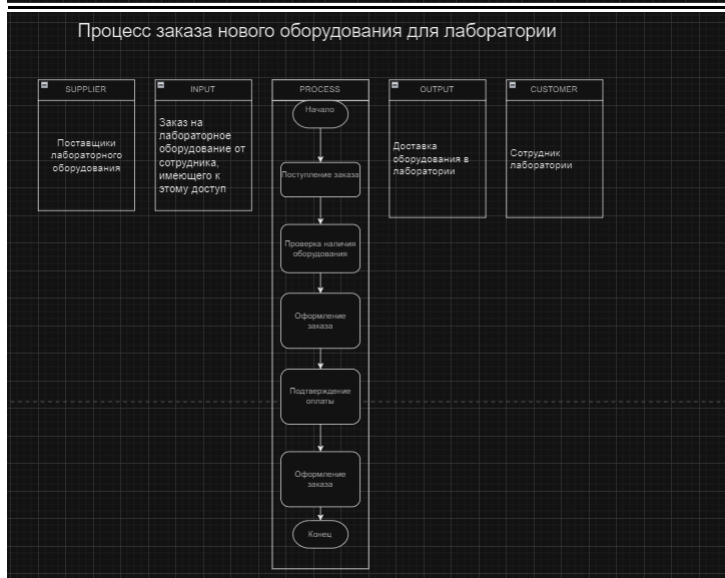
Процесс заказа нового оборудования для лаборатории

SUPPLIER

Поставщики лабораторного оборудования

INPUT

Заказ на лабораторное оборудование от сотрудника, имеющего к этому доступ

PROCESS

Начало

Поступление заказа

Проверка наличия оборудования

Оформление заказа

Подтверждение оплаты

Оформление заказа

Конец

OUTPUT

Доставка оборудования в лаборатории

CUSTOMER

Сотрудник лаборатории